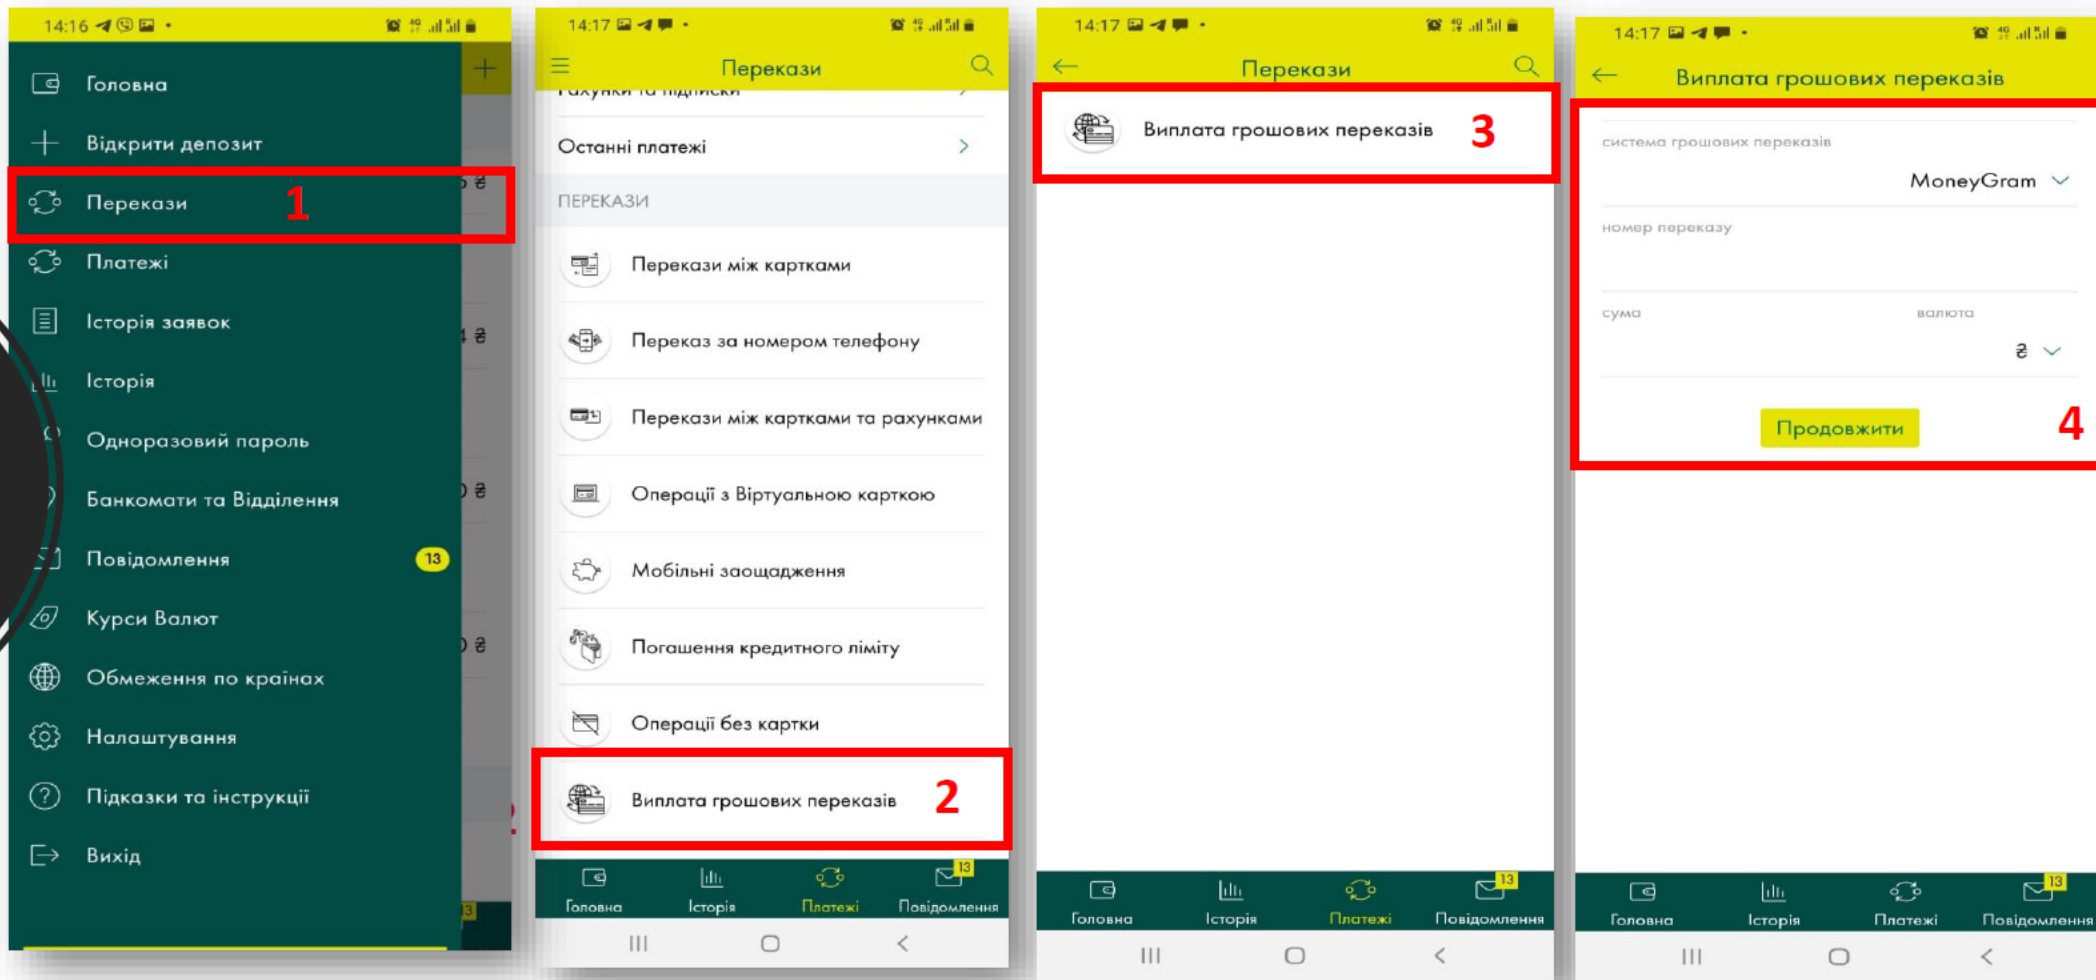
14:16

Головна
Відкрити депозит
Перекази 1
Платежі
Історія заявок
Історія
Одноразовий пароль
Банкомати та Відділення
Повідомлення 13
Курси Валют
Обмеження по країнах
Налаштування
Підказки та інструкції
Вихід

14:17

Перекази

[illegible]

Останні платежі

ПЕРЕКАЗИ

Перекази між картками
Переказ за номером телефону
Перекази між картками та рахунками
Операції з Віртуальною карткою
Мобільні заощадження
Погашення кредитного ліміту
Операції без картки
Виплата грошових переказів 2

Головна Історія Платежі Повідомлення 13

14:17

Перекази

Виплата грошових переказів 3

Головна Історія Платежі Повідомлення 13

14:17

Виплата грошових переказів

система грошових переказів
MoneyGram
номер переказу
сума
валюта
₴
Продовжити 4

Головна Історія Платежі Повідомлення 13